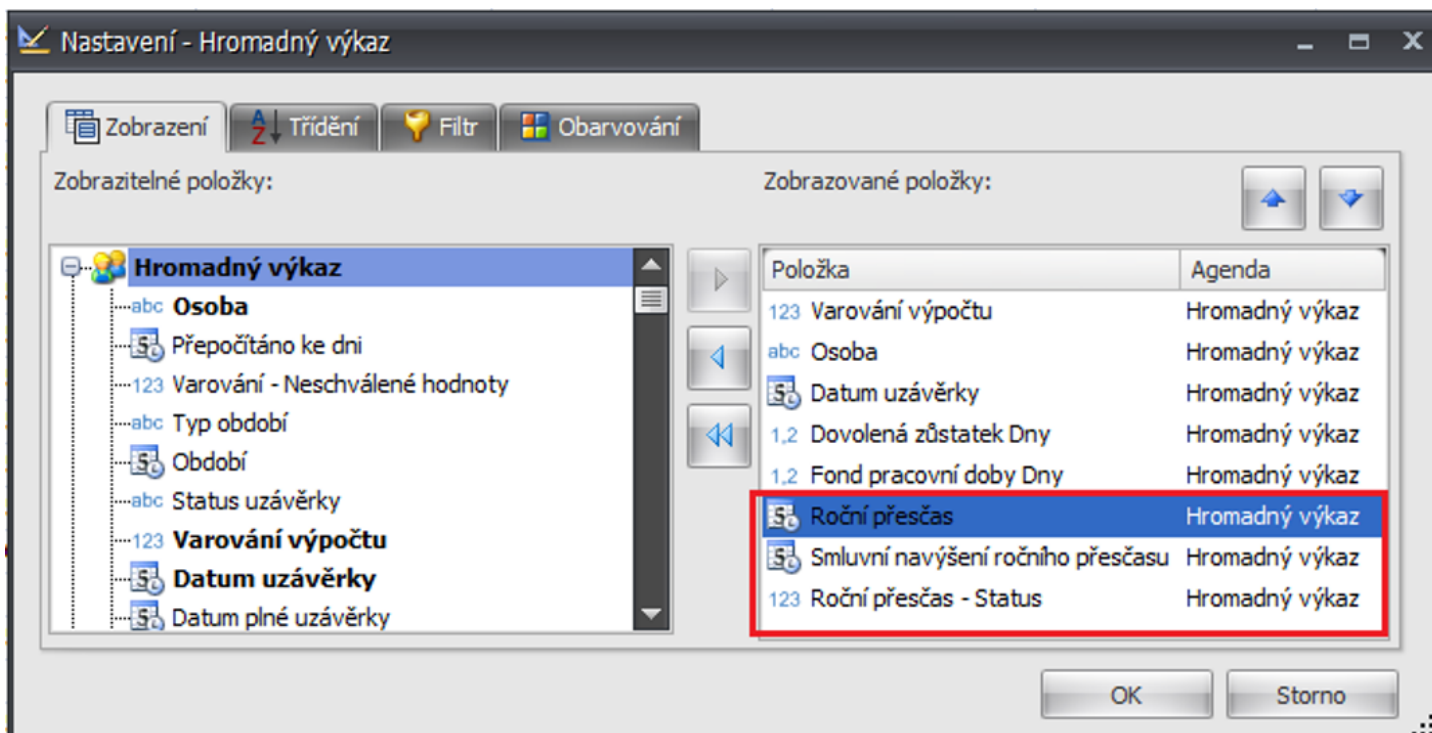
Nastavení - Hromadný výkaz

Zobrazení | Třídění | Filtr | Obarvování

Zobrazitelné položky:

Hromadný výkaz
abc Osoba
Přepočítáno ke dni
123 Varování - Neschválené hodnoty
abc Typ období
Období
abc Status uzávěrky
123 Varování výpočtu
Datum uzávěrky
Datum plné uzávěrky

Zobrazované položky:

| Položka | Agenda |
|---|---|
| 123 Varování výpočtu | Hromadný výkaz |
| abc Osoba | Hromadný výkaz |
| Datum uzávěrky | Hromadný výkaz |
| 1,2 Dovolená zůstatek Dny | Hromadný výkaz |
| 1,2 Fond pracovní doby Dny | Hromadný výkaz |
| Roční přesčas | Hromadný výkaz |
| Smluvní navýšení ročního přesčasu | Hromadný výkaz |
| 123 Roční přesčas - Status | Hromadný výkaz |

OK
Storno